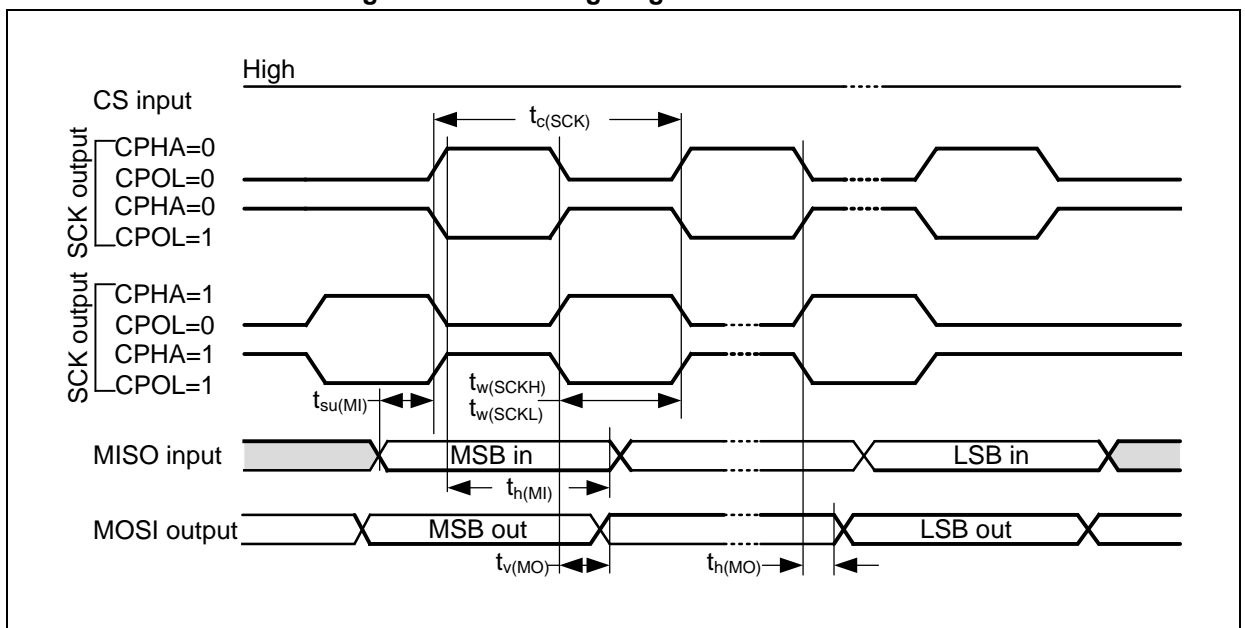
High

CS input

$t_{c(SCK)}$

SCK output

CPHA=0

CPOL=0

CPHA=0

CPOL=1

SCK output

CPHA=1

CPOL=0

CPHA=1

CPOL=1

$t_{su(MI)}$

$t_{w(SCKH)}$

$t_{w(SCKL)}$

MISO input

MSB in

LSB in

$t_{h(MI)}$

MOSI output

MSB out

LSB out

$t_{v(MO)}$

$t_{h(MO)}$